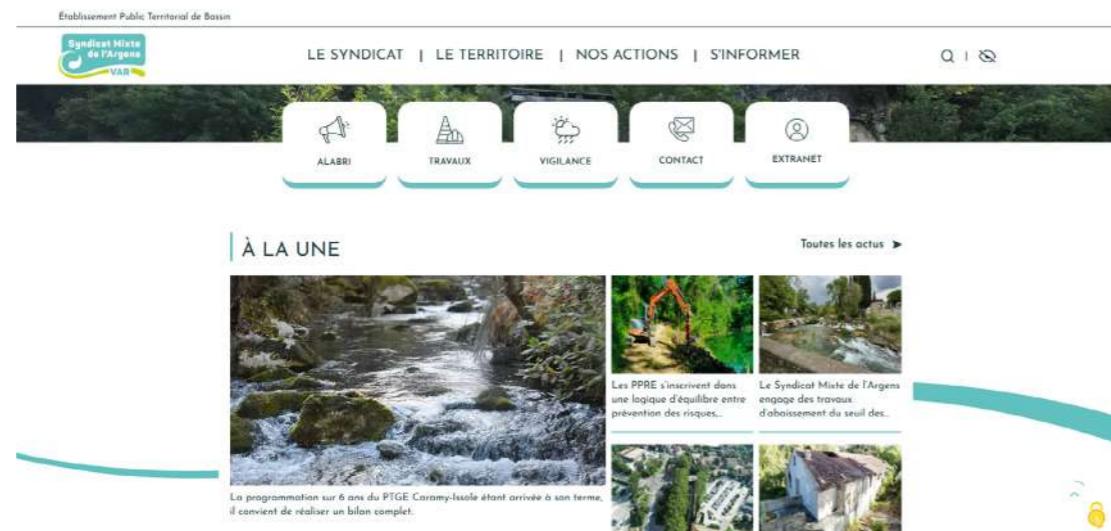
Établissement Public Territorial de Bassin

Syndicat Mixte de l'Argens VAR

LE SYNDICAT | LE TERRITOIRE | NOS ACTIONS | S'INFORMER

ALABRI

TRAVAUX

VIGILANCE

CONTACT

EXTRANET

À LA UNE

Toutes les actus

La programmation sur 6 ans du PTGE Caramy-Issole étant arrivée à son terme, il convient de réaliser un bilan complet.

Les PPRE s'inscrivent dans une logique d'équilibre entre prévention des risques,...

Le Syndicat Mixte de l'Argens engage des travaux d'abaissement du seuil des...